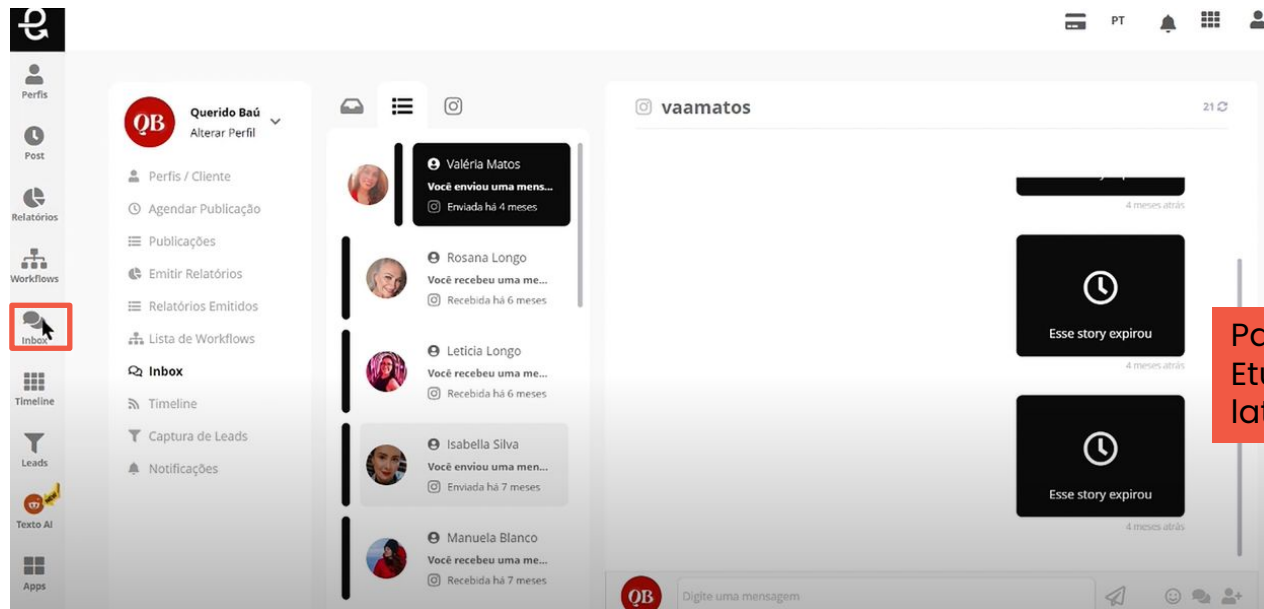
PT

Perfis
Post
Relatórios
Workflows
Inbox
Timeline
Leads
Texto AI
new
Apps

QB
Querido Baú
Alterar Perfil

Perfis / Cliente
Agendar Publicação
Publicações
Emitir Relatórios
Relatórios Emitidos
Lista de Workflows
Inbox
Timeline
Captura de Leads
Notificações

Valéria Matos
Você enviou uma mens...
Enviada há 4 meses

Rosana Longo
Você recebeu uma me...
Recebida há 6 meses

Leticia Longo
Você recebeu uma me...
Recebida há 6 meses

Isabella Silva
Você enviou uma mens...
Enviada há 7 meses

Manuela Blanco
Você recebeu uma me...
Recebida há 7 meses

vaamatos
21

4 meses atrás
Esse story expirou
4 meses atrás
Esse story expirou
4 meses atrás

QB
Digite uma mensagem

Pa
Et
la